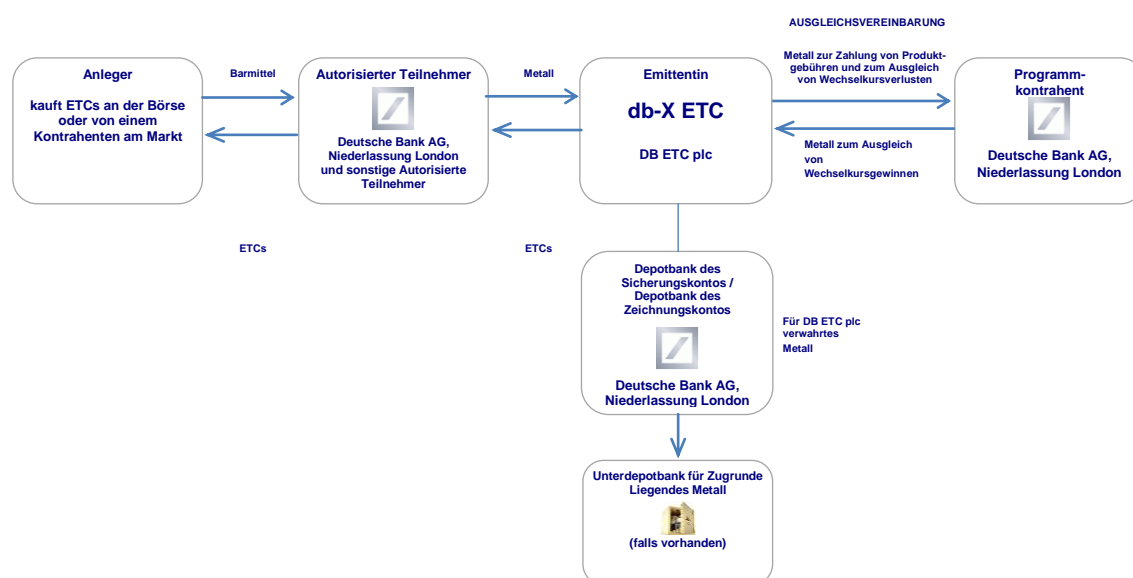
AUSGLEICHSVEREINBARUNG

Anleger

kauft ETCs an der Börse oder von einem Kontrahenten am Markt

Barmittel

Autorisierter Teilnehmer

Deutsche Bank AG, Niederlassung London und sonstige Autorisierte Teilnehmer

Metall

Emittentin

db-X ETC

DB ETC plc

Metall zur Zahlung von Produktgebühren und zum Ausgleich von Wechselkursverlusten

Metall zum Ausgleich von Wechselkursgewinnen

Programmkontrahent

Deutsche Bank AG, Niederlassung London

ETCs

ETCs

Depotbank des Sicherungskontos / Depotbank des Zeichnungskontos

Deutsche Bank AG, Niederlassung London

Für DB ETC plc verwahrtes Metall

Unterdepotbank für Zugrunde Liegendes Metall

(falls vorhanden)